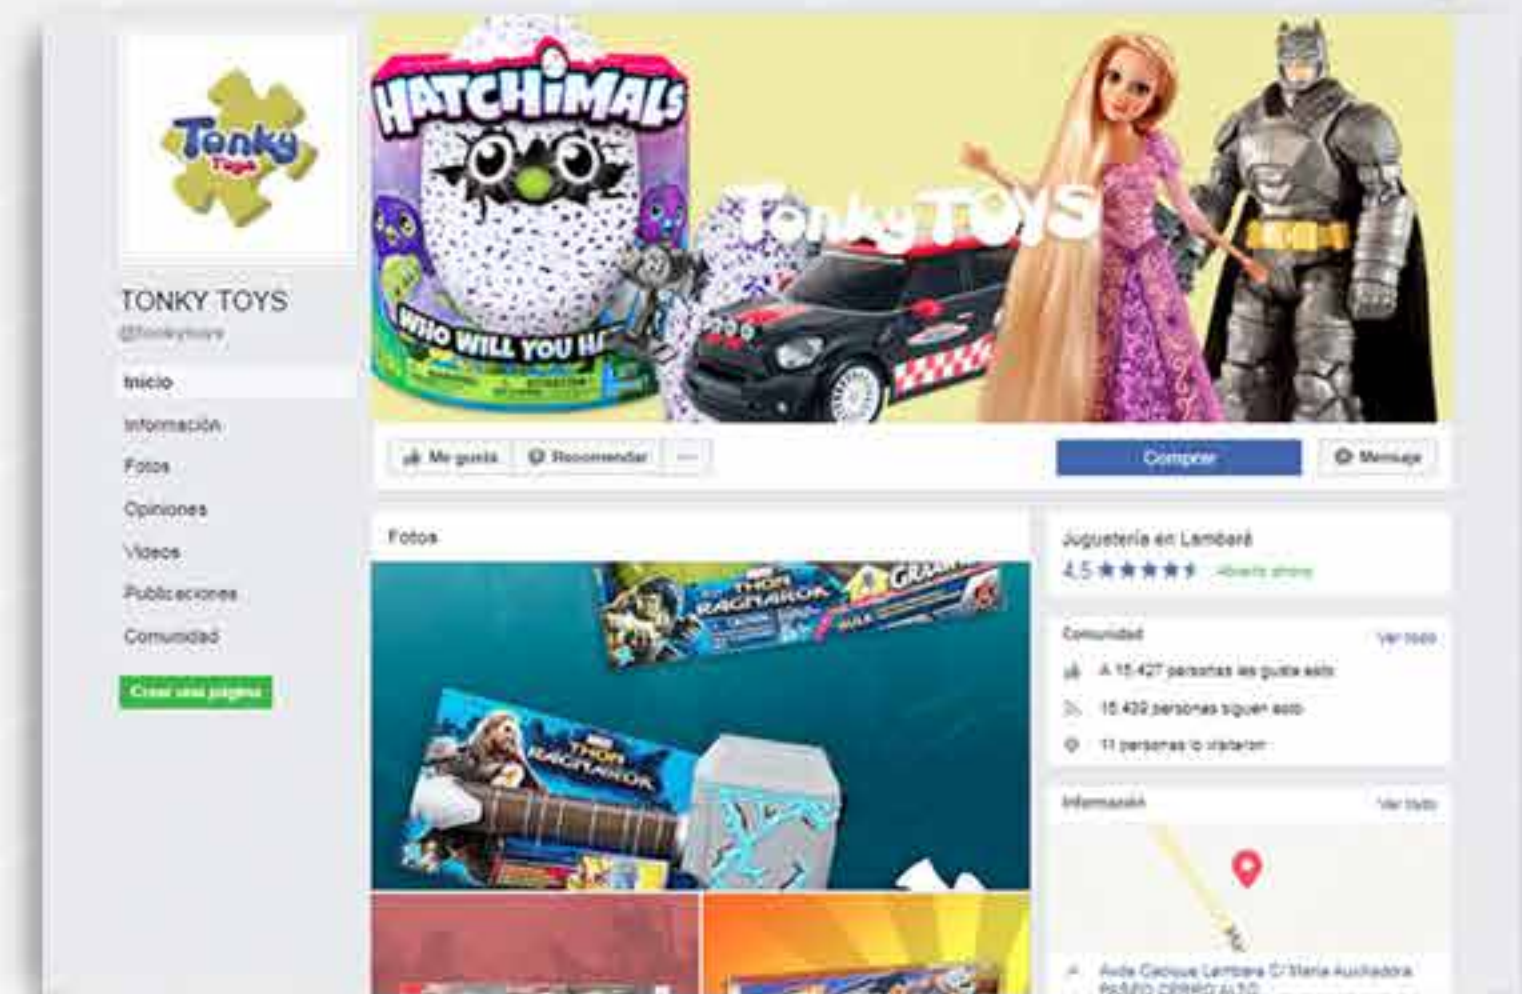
Tonky Toys

HATCHIMALS

WHO WILL YOU H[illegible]

TonkyTOYS

TONKY TOYS

@tonkytoys

Inicio

Información

Fotos

Opiniones

Videos

Publicaciones

Comunidad

Crear una página

Me gusta

Recomendar

...

Comprar

Mensaje

Fotos

THOR RAGNAROK

THOR RAGNAROK

Juguetería en Lambaré

4.5 ★★★★★ Abierto ahora

Comunidad

Ver todo

A 15.427 personas les gusta esto

15.439 personas siguen esto

11 personas lo visitaron

Información

Ver todo

Avda Cacique Lambare C/ Maria Auxiliadora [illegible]